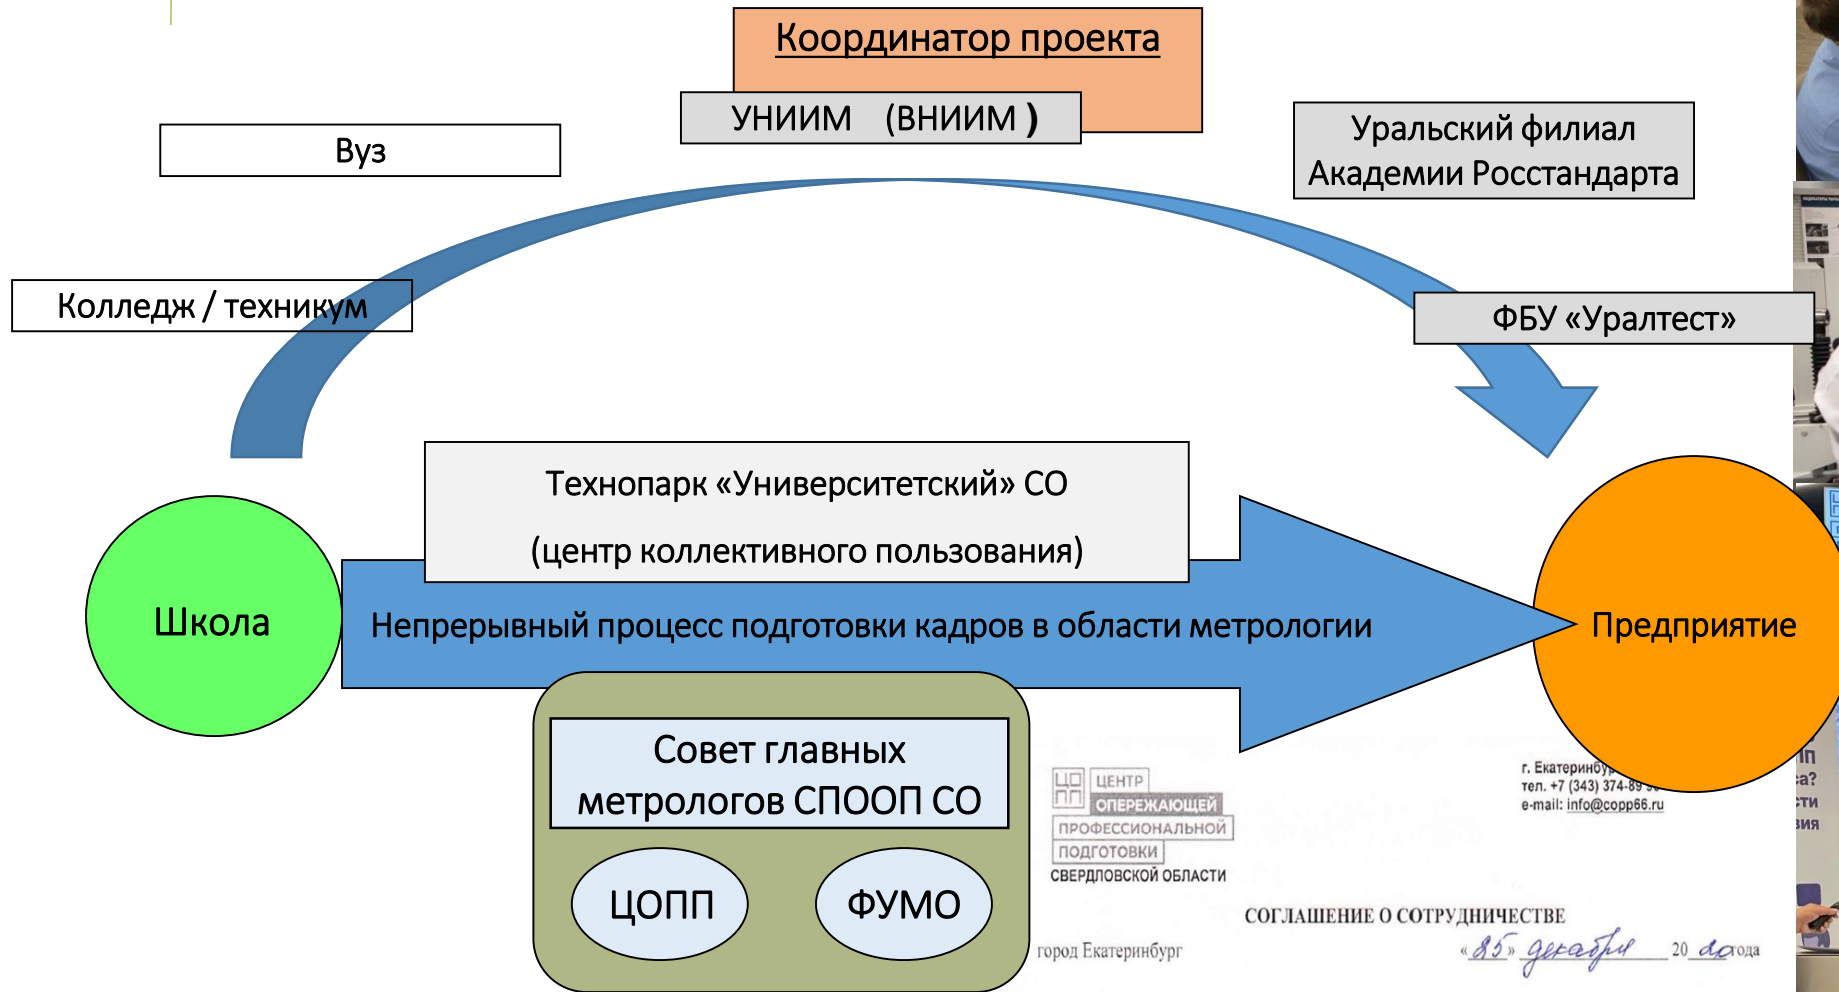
Координатор проекта

УНИИМ (ВНИИМ )

Вуз

Уральский филиал Академии Росстандарта

Колледж / техникум

ФБУ «Уралтест»

Технопарк «Университетский» СО

(центр коллективного пользования)

Школа

Непрерывный процесс подготовки кадров в области метрологии

Предприятие

Совет главных метрологов СПООП СО

ЦОПП

ФУМО

ЦЕНТР ОПЕРЕЖАЮЩЕЙ ПРОФЕССИОНАЛЬНОЙ ПОДГОТОВКИ СВЕРДЛОВСКОЙ ОБЛАСТИ

г. Екатеринбу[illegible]
тел. +7 (343) 374-89 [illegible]
e-mail: info@copp66.ru

СОГЛАШЕНИЕ О СОТРУДНИЧЕСТВЕ

город Екатеринбург

«25» декабря 20 20 года

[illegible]п
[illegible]а?
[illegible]сти
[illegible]вия